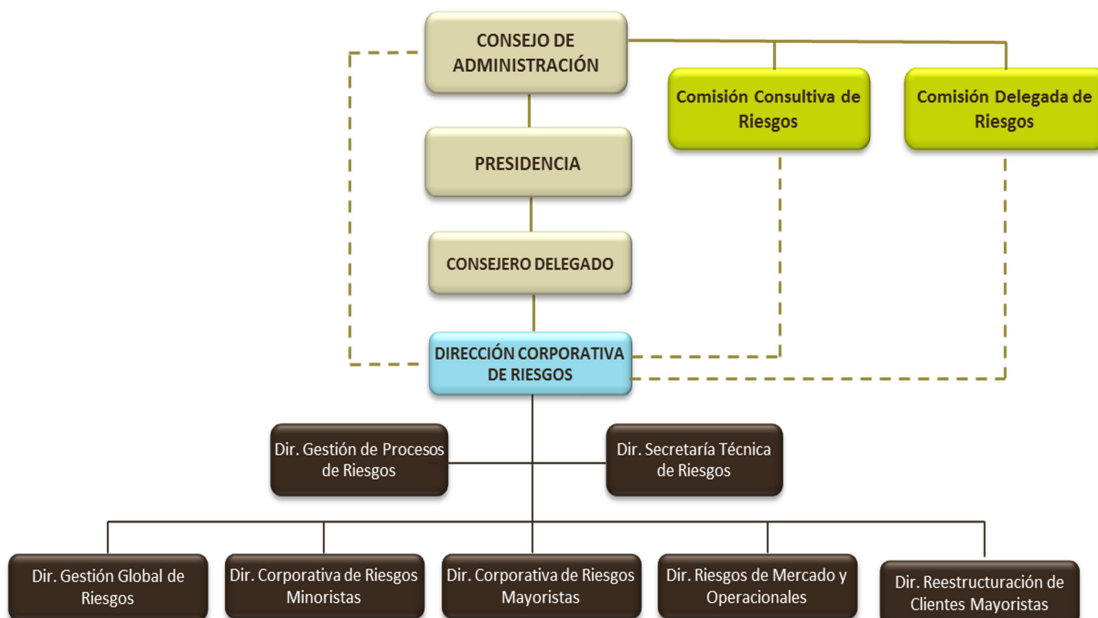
CONSEJO DE ADMINISTRACIÓN

Comisión Consultiva de Riesgos

Comisión Delegada de Riesgos

PRESIDENCIA

CONSEJERO DELEGADO

DIRECCIÓN CORPORATIVA DE RIESGOS

Dir. Gestión de Procesos de Riesgos

Dir. Secretaría Técnica de Riesgos

Dir. Gestión Global de Riesgos

Dir. Corporativa de Riesgos Minoristas

Dir. Corporativa de Riesgos Mayoristas

Dir. Riesgos de Mercado y Operacionales

Dir. Reestructuración de Clientes Mayoristas